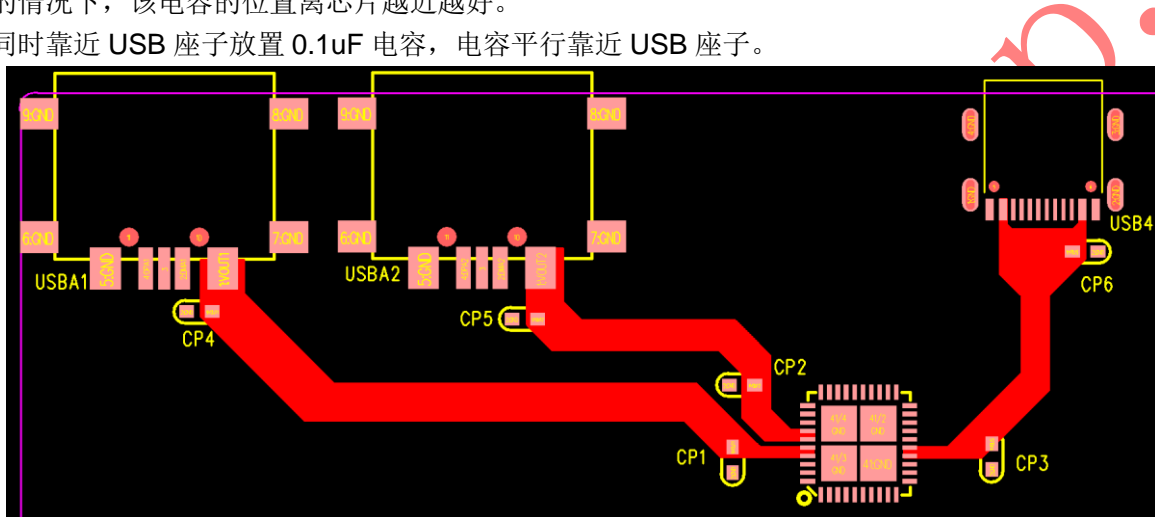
的情况下，该电容的位置离芯片越近越好。
同时靠近 USB 座子放置 0.1uF 电容，电容平行靠近 USB 座子。

9:GND
8:GND
6:GND
7:GND
USBA1
5:GND
1:VOUT1
CP4
9:GND
8:GND
6:GND
7:GND
USBA2
5:GND
1:VOUT2
CP5
CP2
CP1
CP3
USB4
CP6
41/4 GND
41/2 GND
41/3 GND
41:GND